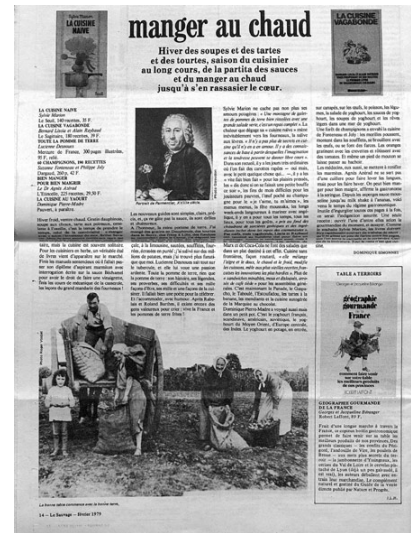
manger au chaud

Hiver des soupes et des tartes et des tourtes, saison du cuisinier au long cours, de la partita des sauces et du manger au chaud jusqu'à s'en rassasier le cœur.

LA CUISINE NAIVE
LA CUISINE VAGABONDE
TOUTE LA POMME DE TERRE
POUR MANGER
POUR BIEN MANGER
LA CUISINE AU YAOURT

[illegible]

14 — Le Sauvage — Hiver 1979

TABLE A TERROIRS

géographie gourmande de la France

GÉOGRAPHIE GOURMANDE DE LA FRANCE

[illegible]